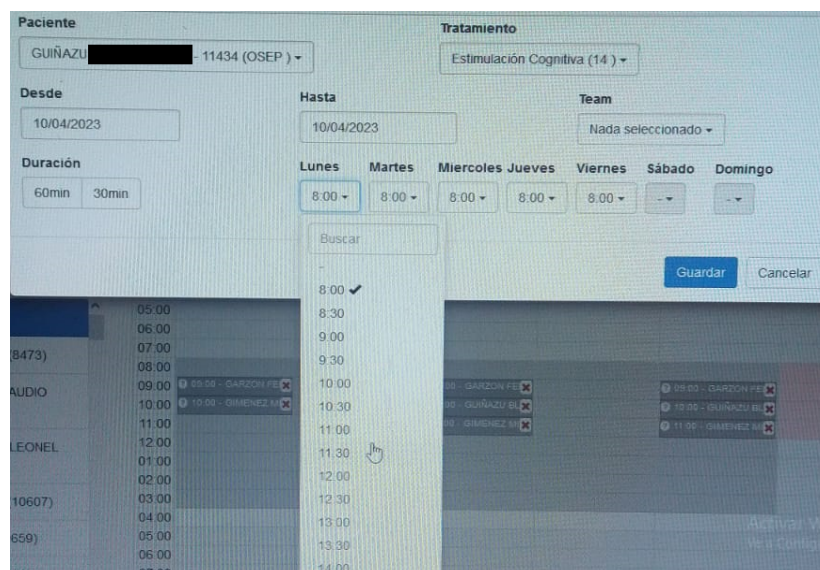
Paciente
GUIÑAZU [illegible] - 11434 (OSEP) ▾

Tratamiento
Estimulación Cognitiva (14) ▾

Desde
10/04/2023

Hasta
10/04/2023

Team
Nada seleccionado ▾

Duración
60min 30min

Lunes 8:00 ▾
Martes 8:00 ▾
Miercoles 8:00 ▾
Jueves 8:00 ▾
Viernes 8:00 ▾
Sábado - ▾
Domingo - ▾

Buscar
-
8:00 ✔
8:30
9:00
9:30
10:00
10:30
11:00
11:30
12:00
12:30
13:00
13:30
14:00

Guardar
Cancelar

05:00
06:00
07:00
08:00
09:00
10:00
11:00
12:00
01:00
02:00
03:00
04:00
05:00
06:00

(8473)
AUDIO
LEONEL
10607)
659)

09:00 - GARZON FE
10:00 - GIMENEZ M
00 - GARZON FE
00 - GUIÑAZU BL
00 - GIMENEZ M
09:00 - GARZON FE
10:00 - GUIÑAZU BL
11:00 - GIMENEZ M

Activar W
Ve a Confi